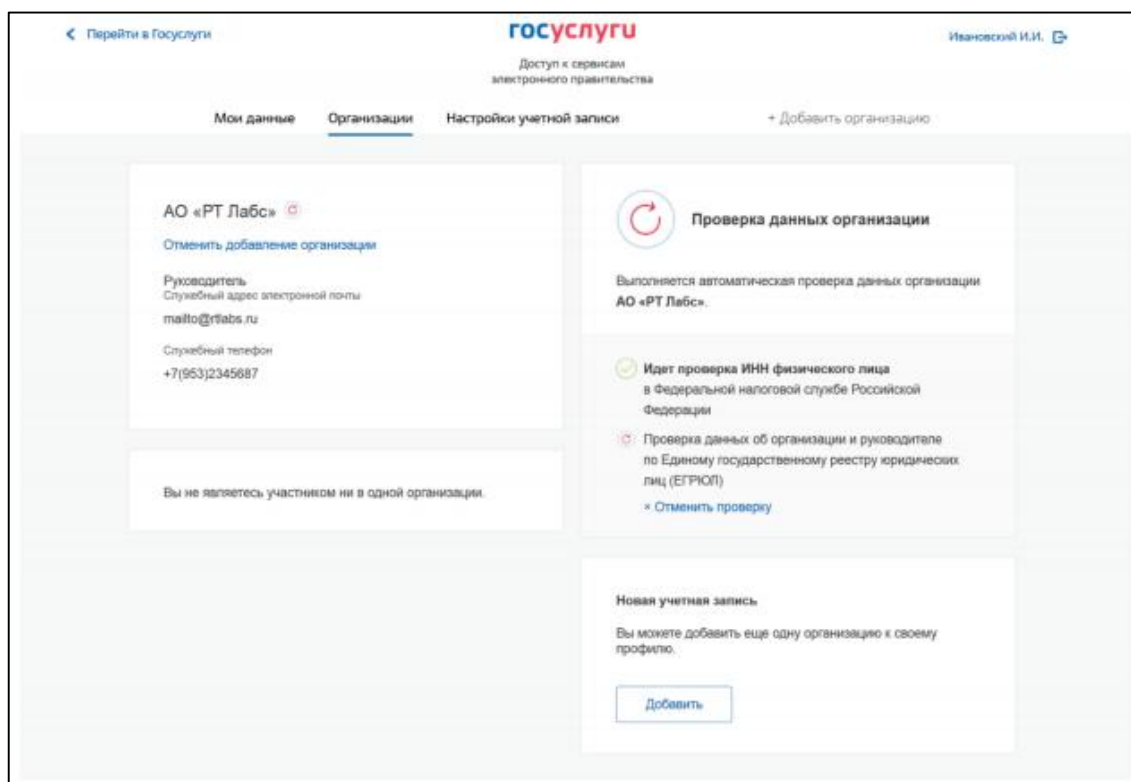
Перейти в Госуслуги

госуслуги

Доступ к сервисам электронного правительства

Ивановский И.И.

Мои данные
Организации
Настройки учетной записи
+ Добавить организацию

АО «РТ Лабс»

Отменить добавление организации

Руководитель
Служебный адрес электронной почты
mailto@rtlabs.ru

Служебный телефон
+7(953)2345687

Вы не являетесь участником ни в одной организации.

Проверка данных организации

Выполняется автоматическая проверка данных организации АО «РТ Лабс».

Идет проверка ИНН физического лица в Федеральной налоговой службе Российской Федерации

Проверка данных об организации и руководителе по Единому государственному реестру юридических лиц (ЕГРЮЛ)

× Отменить проверку

Новая учетная запись

Вы можете добавить еще одну организацию к своему профилю.

Добавить